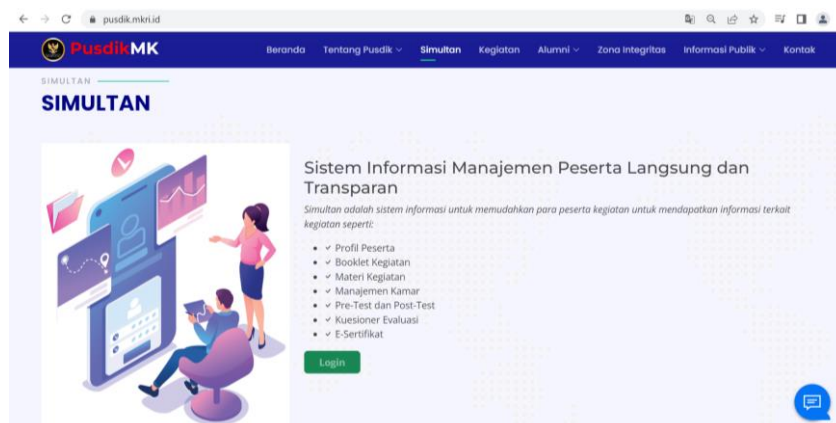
pusdik.mkri.id

PusdikMK

Beranda Tentang Pusdik Simultan Kegiatan Alumni Zona Integritas Informasi Publik Kontak

SIMULTAN

SIMULTAN

Sistem Informasi Manajemen Peserta Langsung dan Transparan

Simultan adalah sistem informasi untuk memudahkan para peserta kegiatan untuk mendapatkan informasi terkait kegiatan seperti:

- ✓ Profil Peserta
- ✓ Booklet Kegiatan
- ✓ Materi Kegiatan
- ✓ Manajemen Kamar
- ✓ Pre-Test dan Post-Test
- ✓ Kuesioner Evaluasi
- ✓ E-Sertifikat

Login